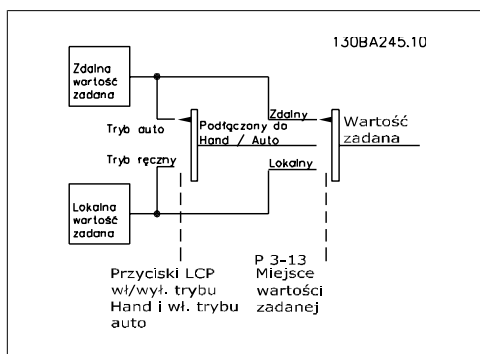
130BA245.10

Zdalna wartość zadana

Tryb auto

Tryb ręczny

Podłączony do Hand / Auto

Zdalny

Lokalny

Wartość zadana

Lokalna wartość zadana

Przyciski LCP wł/wył. trybu Hand i wł. trybu auto

P 3-13 Miejsce wartości zadanej